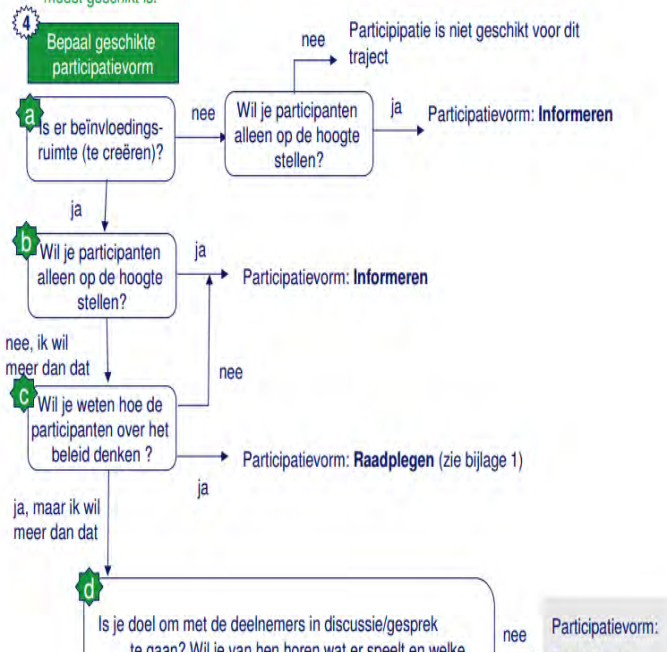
4

Bepaal geschikte participatievorm

nee

Participipatie is niet geschikt voor dit traject

a

Is er beïnvloedingsruimte (te creëren)?

nee

Wil je participanten alleen op de hoogte stellen?

ja

Participatievorm: **Informeren**

ja

b

Wil je participanten alleen op de hoogte stellen?

ja

Participatievorm: **Informeren**

nee, ik wil meer dan dat

nee

c

Wil je weten hoe de participanten over het beleid denken ?

Participatievorm: **Raadplegen** (zie bijlage 1)

ja

ja, maar ik wil meer dan dat

d

Is je doel om met de deelnemers in discussie/gesprek te gaan? Wil je van hen horen wat er speelt en welke

nee

Participatievorm: